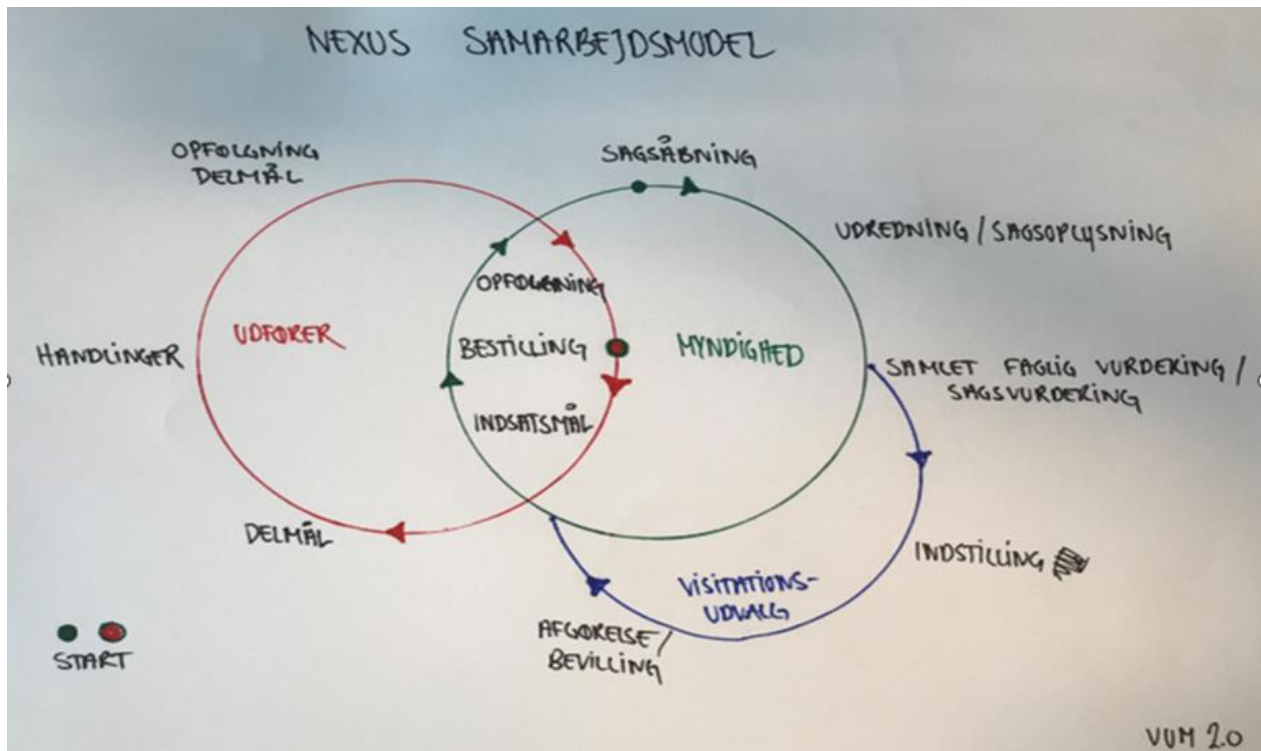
NEXUS SAMARBEJDSMODEL

OPFØLGNING DELMÅL

SAGSÅBNING

UDREDNING / SAGSOPLYSNING

OPFØLGNING

HANDLINGER

UDFØRER

BESTILLING

MYNDIGHED

SAMLET FAGLIG VURDERING / SAGSVURDERING

INDSATSMÅL

DELMÅL

INDSTILLING

VISITATIONS-UDVALG

AFGØRELSE / BEVILLING

START

VUM 2.0